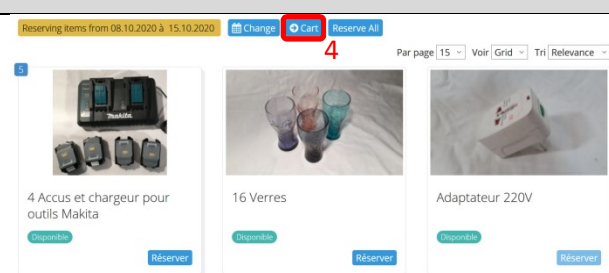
Reserving items from 08.10.2020 à 15.10.2020 Change Cart Reserve All

4

Par page 15 Voir Grid Tri Relevance

5

makita

4 Accus et chargeur pour outils Makita

Disponible

Réserver

16 Verres

Disponible

Réserver

Adaptateur 220V

Disponible

Réserver